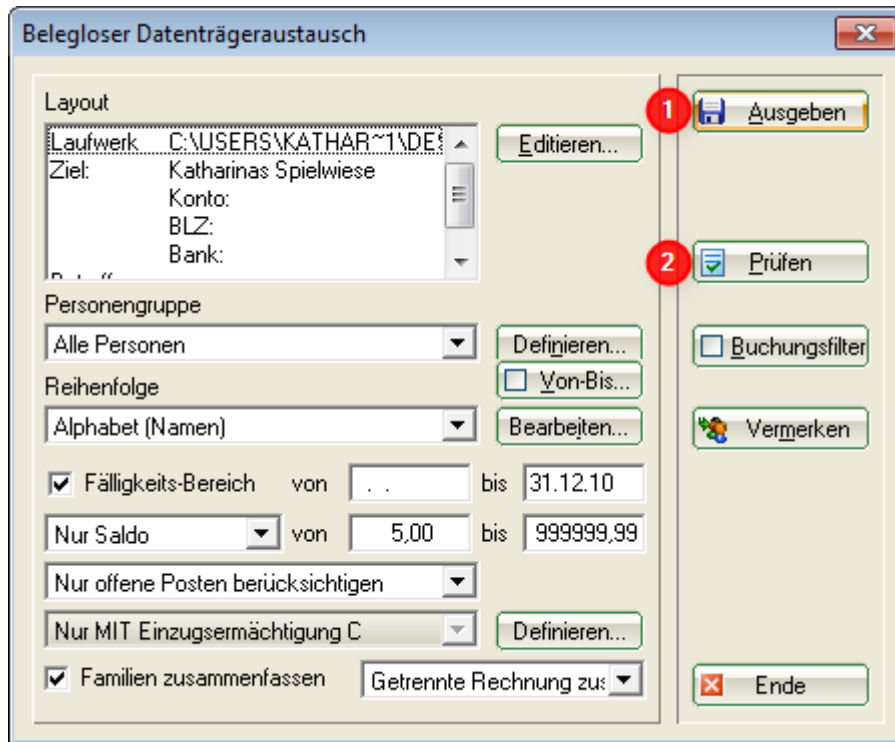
Belegloser Datenträgeraustausch

Layout

Laufwerk C:\USERS\KATHAR~1\DE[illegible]
Ziel: Katharinas Spielwiese
Konto:
BLZ:
Bank:

Editieren...

1 Ausgeben

2 Prüfen

Personengruppe
Alle Personen
Definieren...

Buchungsfilter

Reihenfolge
Von-Bis...
Alphabet (Namen)
Bearbeiten...

Vermerken

Fälligkeits-Bereich von . . bis 31.12.10

Nur Saldo von 5,00 bis 999999,99

Nur offene Posten berücksichtigen

Nur MIT Einzugsermächtigung C
Definieren...

Familien zusammenfassen
Getrennte Rechnung zus

Ende